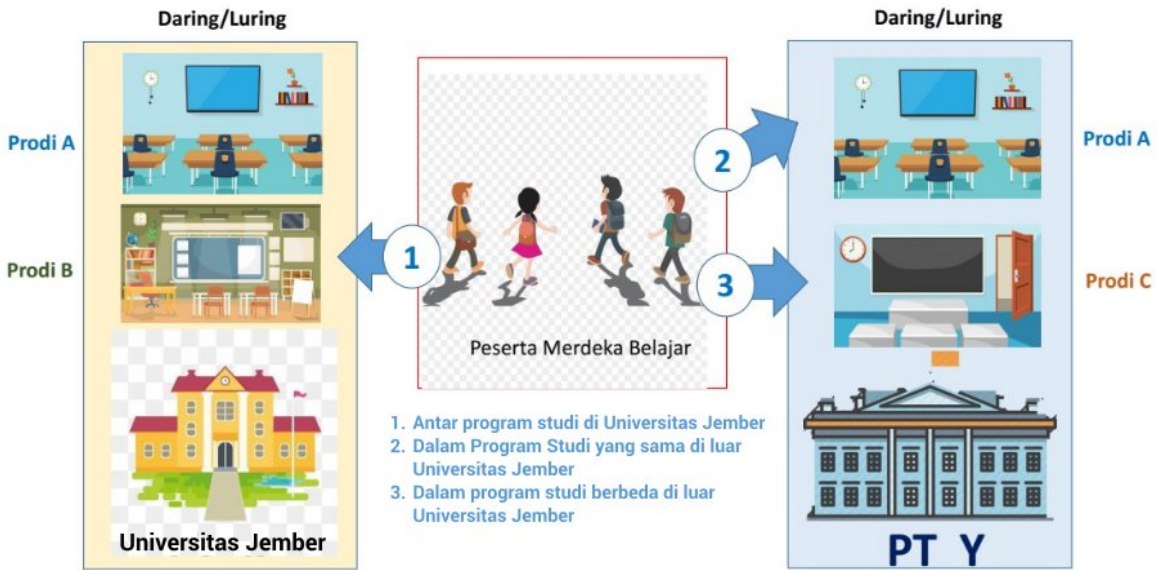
Daring/Luring

Prodi A

Prodi B

Universitas Jember

1

Peserta Merdeka Belajar

2

3

1. Antar program studi di Universitas Jember
2. Dalam Program Studi yang sama di luar Universitas Jember
3. Dalam program studi berbeda di luar Universitas Jember

Daring/Luring

Prodi A

Prodi C

PT Y